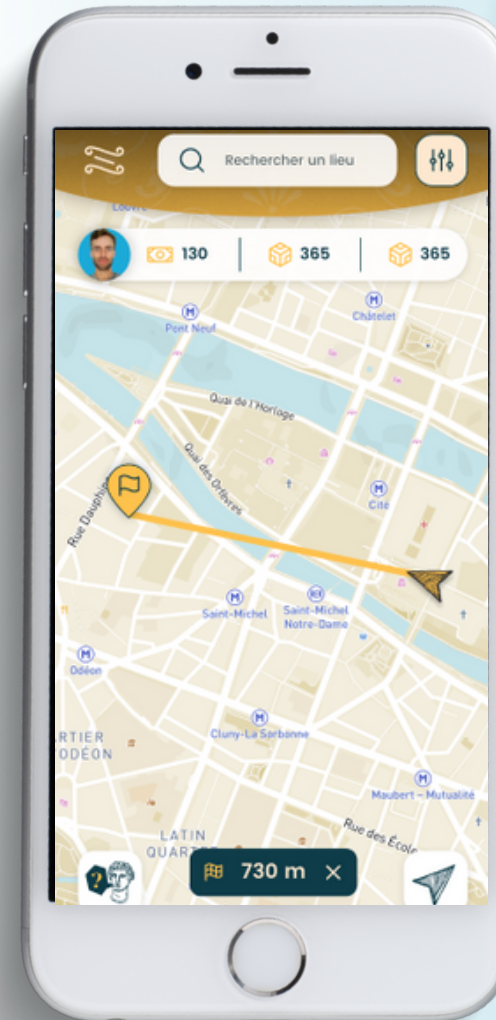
Rechercher un lieu

Louvre

130

365

365

Pont Neuf

Châtelet

Quai de l'Horloge

Quai des Orfèvres

Rue Dauphine

Cité

Saint-Michel

Saint-Michel Notre-Dame

Odéon

RTIER ODÉON

Cluny-La Sorbonne

Maubert - Mutualité

Rue des Écoles

LATIN QUARTER

?

730 m ×